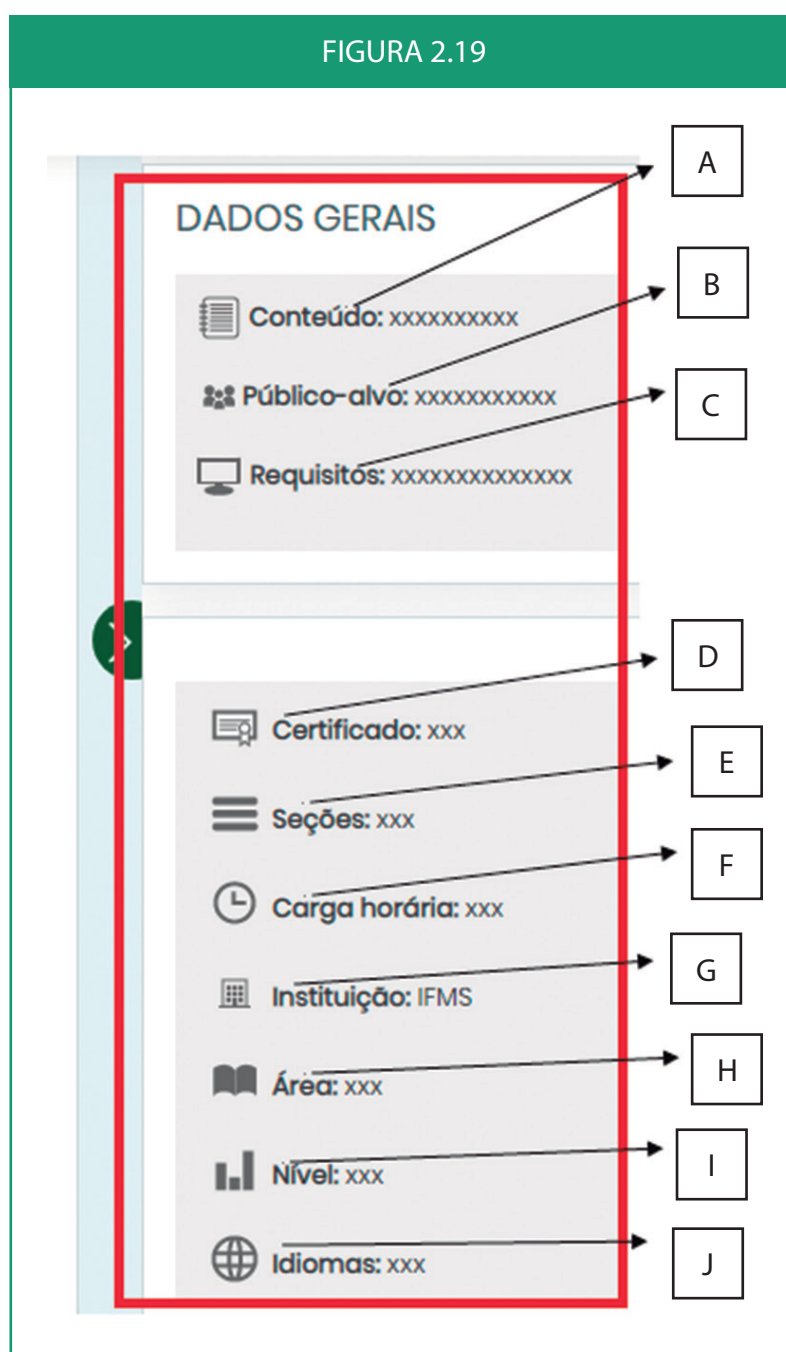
FIGURA 2.19

DADOS GERAIS

Conteúdo: xxxxxxxxxx

Público-alvo: xxxxxxxxxxx

Requisitos: xxxxxxxxxxxxxx

Certificado: xxx

Seções: xxx

Carga horária: xxx

Instituição: IFMS

Área: xxx

Nível: xxx

Idiomas: xxx

A

B

C

D

E

F

G

H

I

J